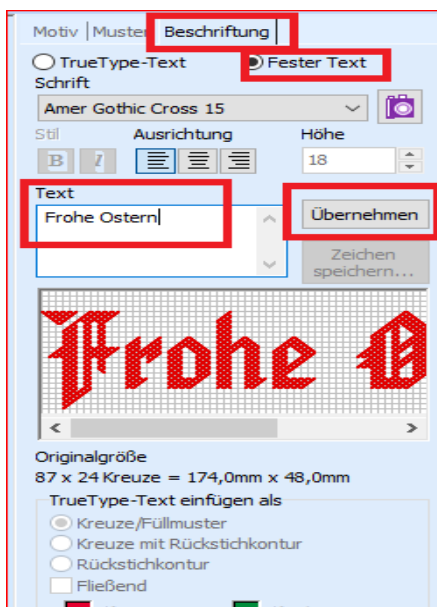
Motiv | Muster | Beschriftung

TrueType-Text
Fester Text

Schrift
Amer Gothic Cross 15

Stil
B
I
Ausrichtung
Höhe
18

Text
Frohe Ostern

Übernehmen

Zeichen speichern...

Frohe O

Originalgröße
87 x 24 Kreuze = 174,0mm x 48,0mm

TrueType-Text einfügen als
Kreuze/Füllmuster
Kreuze mit Rückstichkontur
Rückstichkontur
Fließend